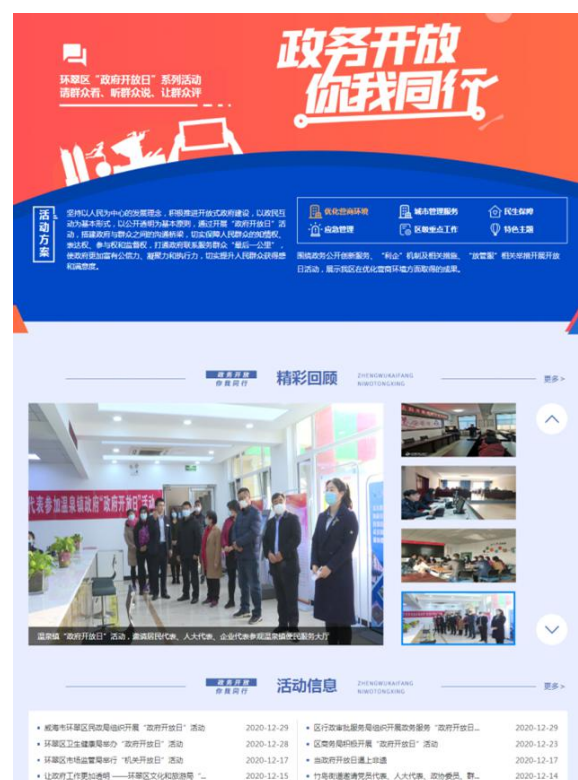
环翠区"政府开放日"系列活动
请群众看、听群众说、让群众评

政务开放
你我同行

活动方案

坚持以人民为中心的发展理念，积极推进开放式政府建设，以改民互动为基本形式，以公开透明为基本原则，通过开展"政府开放日"活动，搭建政府与群众之间的沟通桥梁，切实保障人民群众的知情权、表达权、参与权和监督权，打通政府联系服务群众"最后一公里"，使政府更加富有公信力、凝聚力和执行力，切实提升人民群众获得感和满意度。

优化营商环境　城市管理服务　民生保障
应急管理　区镇重点工作　特色主题

围绕政务公开创新服务、"利企"机制及相关措施、"放管服"相关举措开展开放日活动，展示我区在优化营商环境方面取得的成果。

政务开放 你我同行
精彩回顾
ZHENGWUKAIFANG NIWOTONGXING
更多>

温泉镇"政府开放日"活动，邀请居民代表、人大代表、企业代表参观温泉镇便民服务大厅

政务开放 你我同行
活动信息
ZHENGWUKAIFANG NIWOTONGXING
更多>

• 威海市环翠区民政局组织开展"政府开放日"活动　2020-12-29
• 环翠区卫生健康局举办"政府开放日"活动　2020-12-28
• 环翠区市场监管局举行"机关开放日"活动　2020-12-17
• 让政府工作更加透明——环翠区文化和旅游局"...　2020-12-15
• 区行政审批服务局组织开展政务服务"政府开放日...　2020-12-29
• 区商务局积极开展"政府开放日"活动　2020-12-23
• 鲸园街道开放日活动上线　2020-12-17
• 竹岛街道邀请党员代表、人大代表、政协委员、群...　2020-12-14